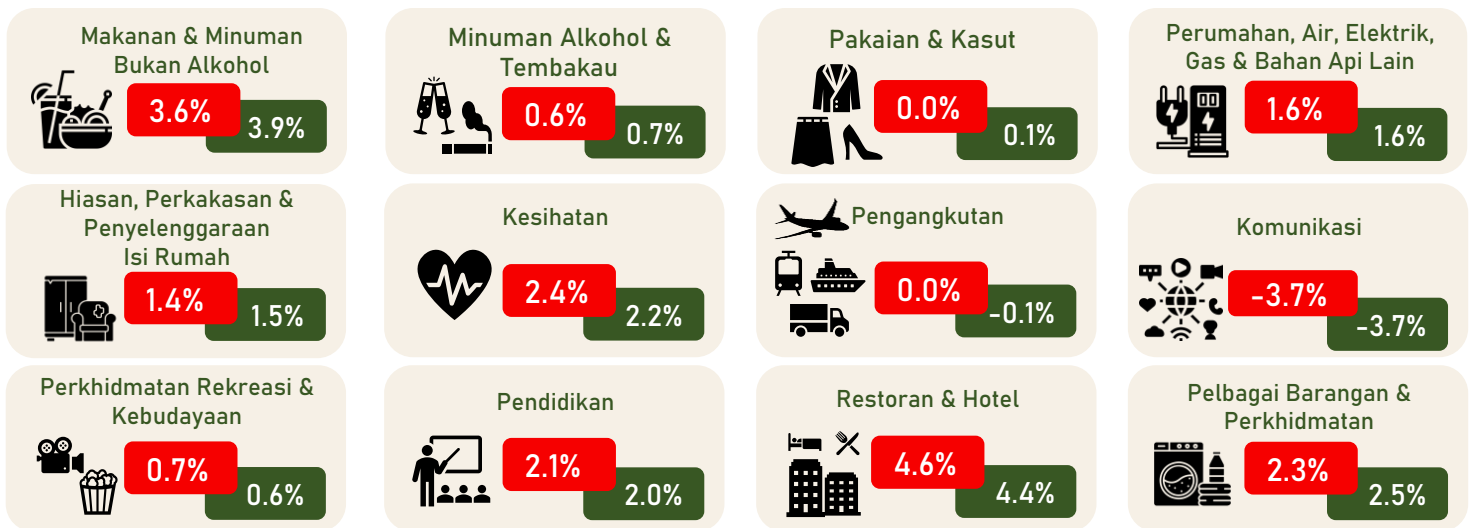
Makanan & Minuman Bukan Alkohol
3.6%
3.9%

Minuman Alkohol & Tembakau
0.6%
0.7%

Pakaian & Kasut
0.0%
0.1%

Perumahan, Air, Elektrik, Gas & Bahan Api Lain
1.6%
1.6%

Hiasan, Perkakasan & Penyelenggaraan Isi Rumah
1.4%
1.5%

Kesihatan
2.4%
2.2%

Pengangkutan
0.0%
-0.1%

Komunikasi
-3.7%
-3.7%

Perkhidmatan Rekreasi & Kebudayaan
0.7%
0.6%

Pendidikan
2.1%
2.0%

Restoran & Hotel
4.6%
4.4%

Pelbagai Barangan & Perkhidmatan
2.3%
2.5%